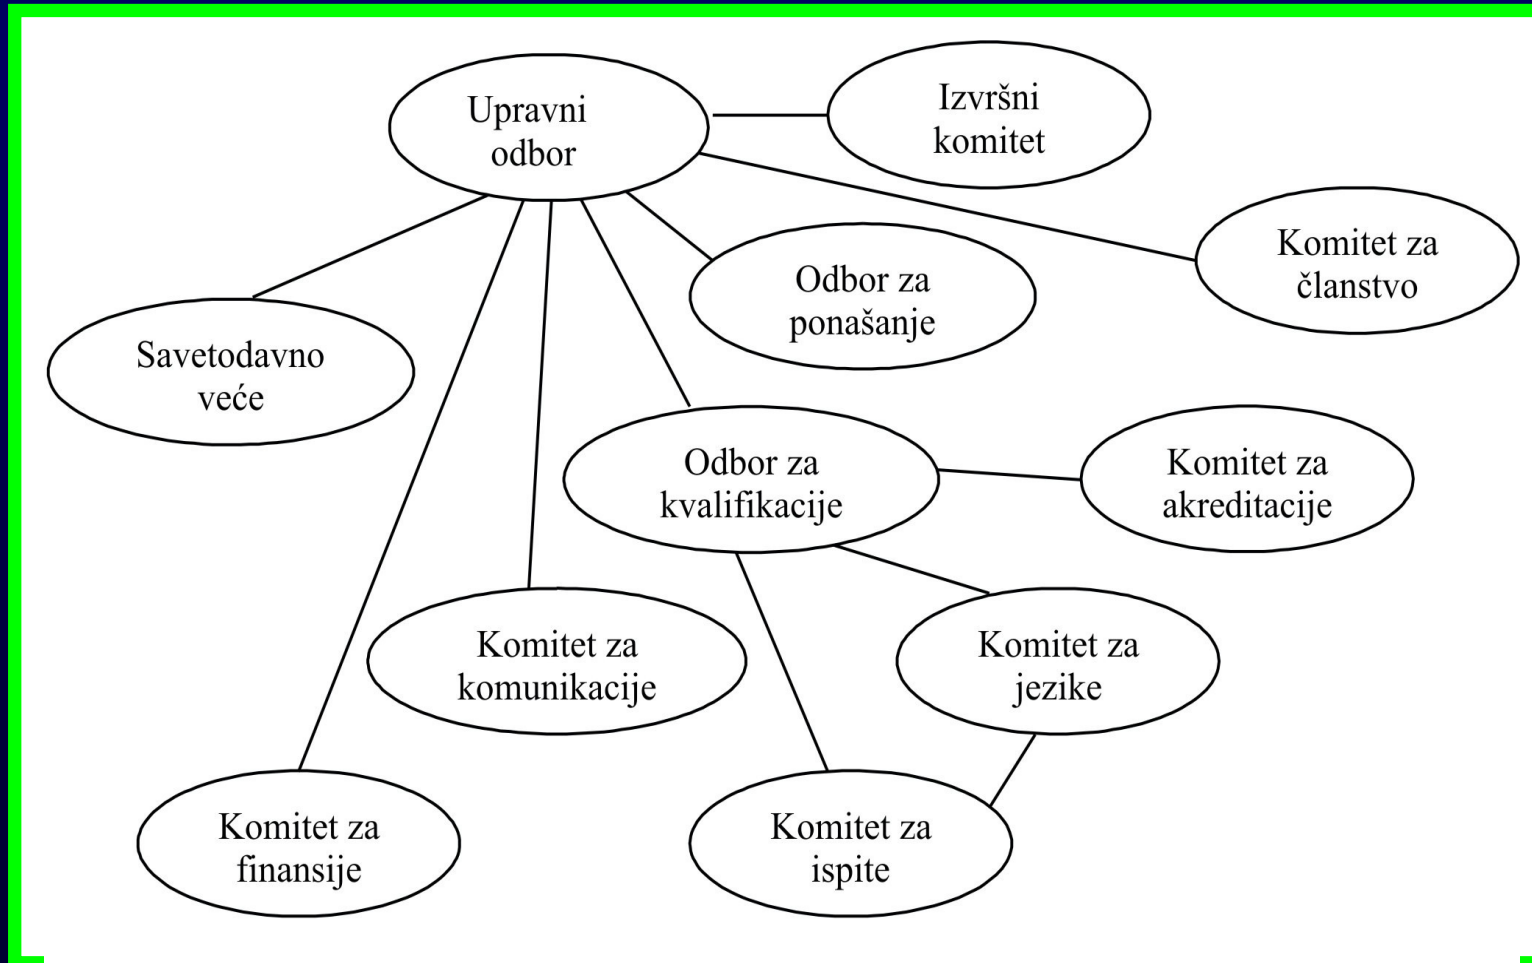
Upravni odbor

Izvršni komitet

Komitet za članstvo

Odbor za ponašanje

Savetodavno veće

Odbor za kvalifikacije

Komitet za akreditacije

Komitet za komunikacije

Komitet za jezike

Komitet za finansije

Komitet za ispite